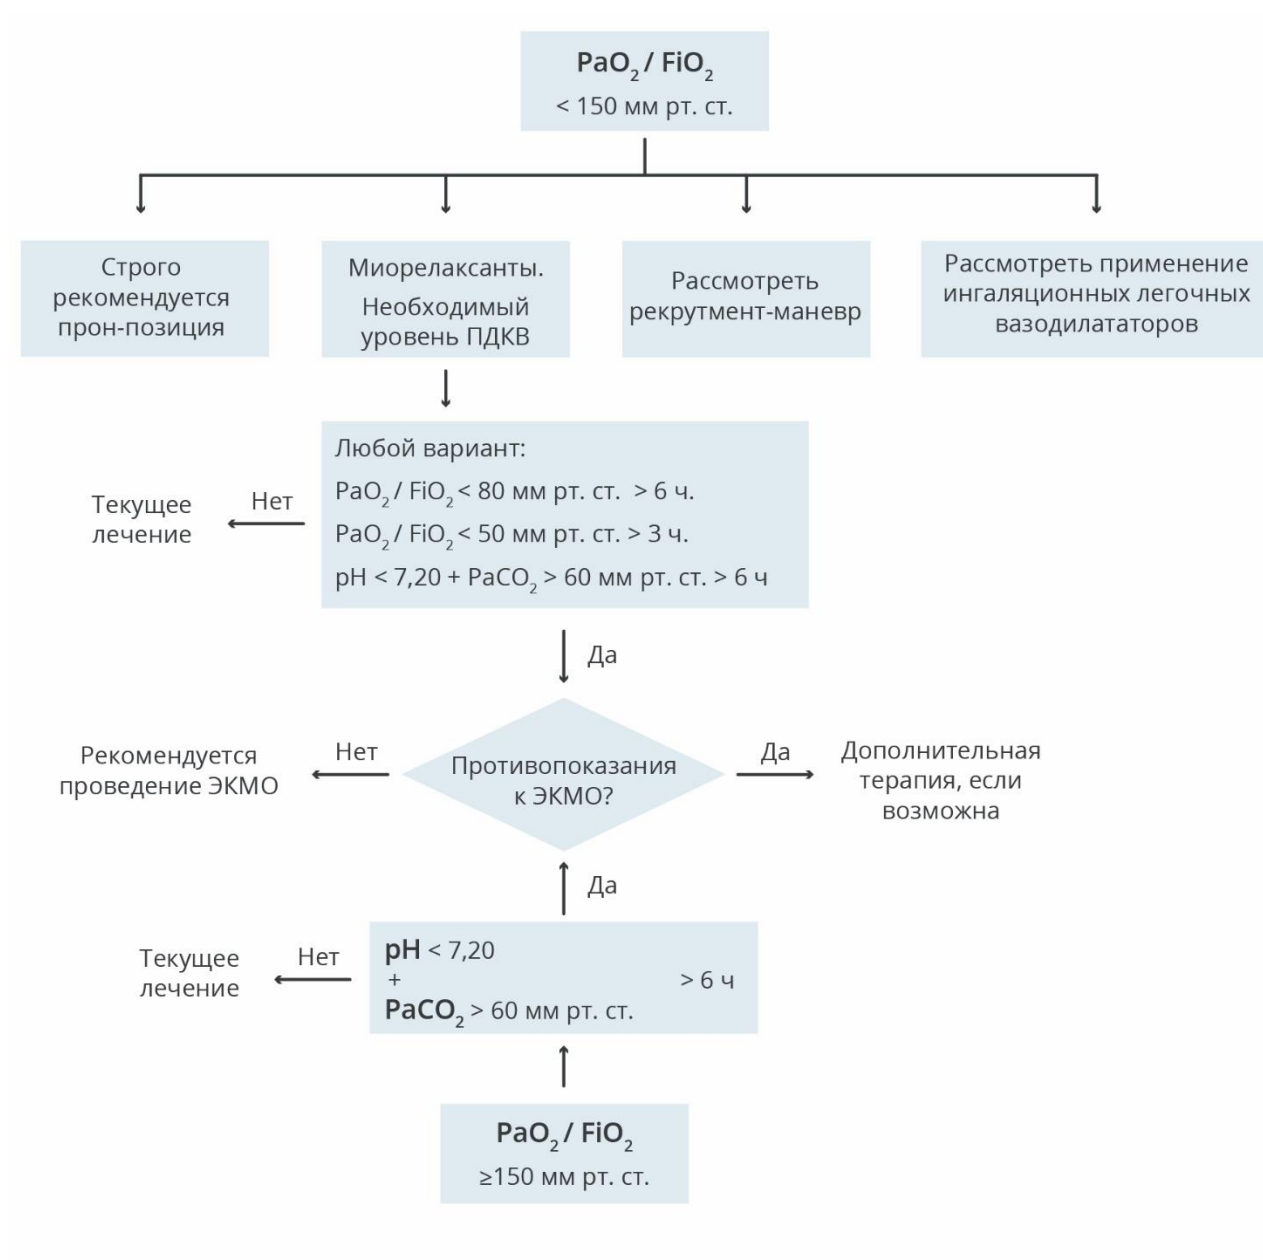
$PaO_2$ / $FiO_2$
< 150 мм рт. ст.

Строго рекомендуется прон-позиция

Миорелаксанты. Необходимый уровень ПДКВ

Рассмотреть рекрутмент-маневр

Рассмотреть применение ингаляционных легочных вазодилататоров

Любой вариант:
$PaO_2$ / $FiO_2$ < 80 мм рт. ст. > 6 ч.
$PaO_2$ / $FiO_2$ < 50 мм рт. ст. > 3 ч.
pH < 7,20 + $PaCO_2$ > 60 мм рт. ст. > 6 ч

Нет

Текущее лечение

Да

Рекомендуется проведение ЭКМО

Нет

Противопоказания к ЭКМО?

Да

Дополнительная терапия, если возможна

Да

Текущее лечение

Нет

pH < 7,20
+
$PaCO_2$ > 60 мм рт. ст.
> 6 ч

$PaO_2$ / $FiO_2$
≥150 мм рт. ст.